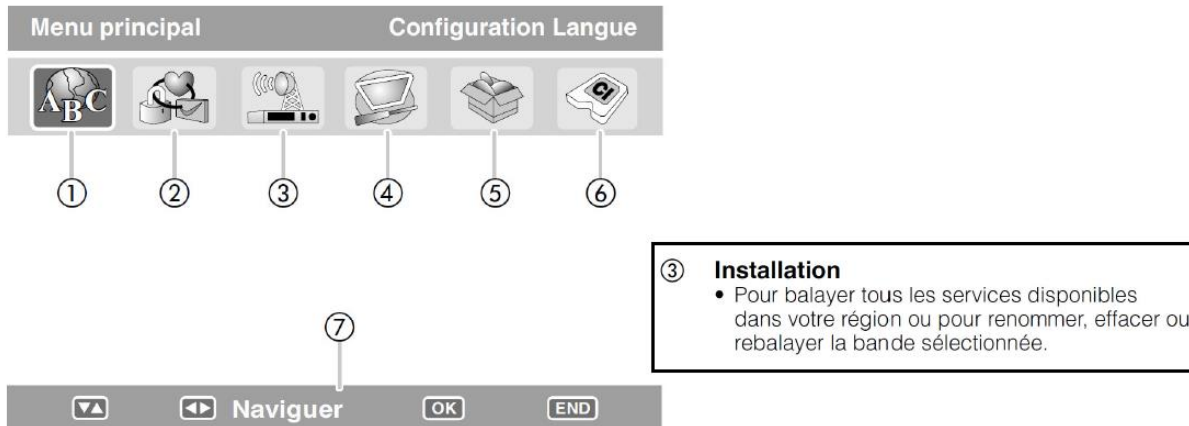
Menu principal Configuration Langue

ABC

CI

①
②
③
④
⑤
⑥

⑦

▼▲ ◄► Naviguer OK END

③ **Installation**
• Pour balayer tous les services disponibles dans votre région ou pour renommer, effacer ou rebalayer la bande sélectionnée.